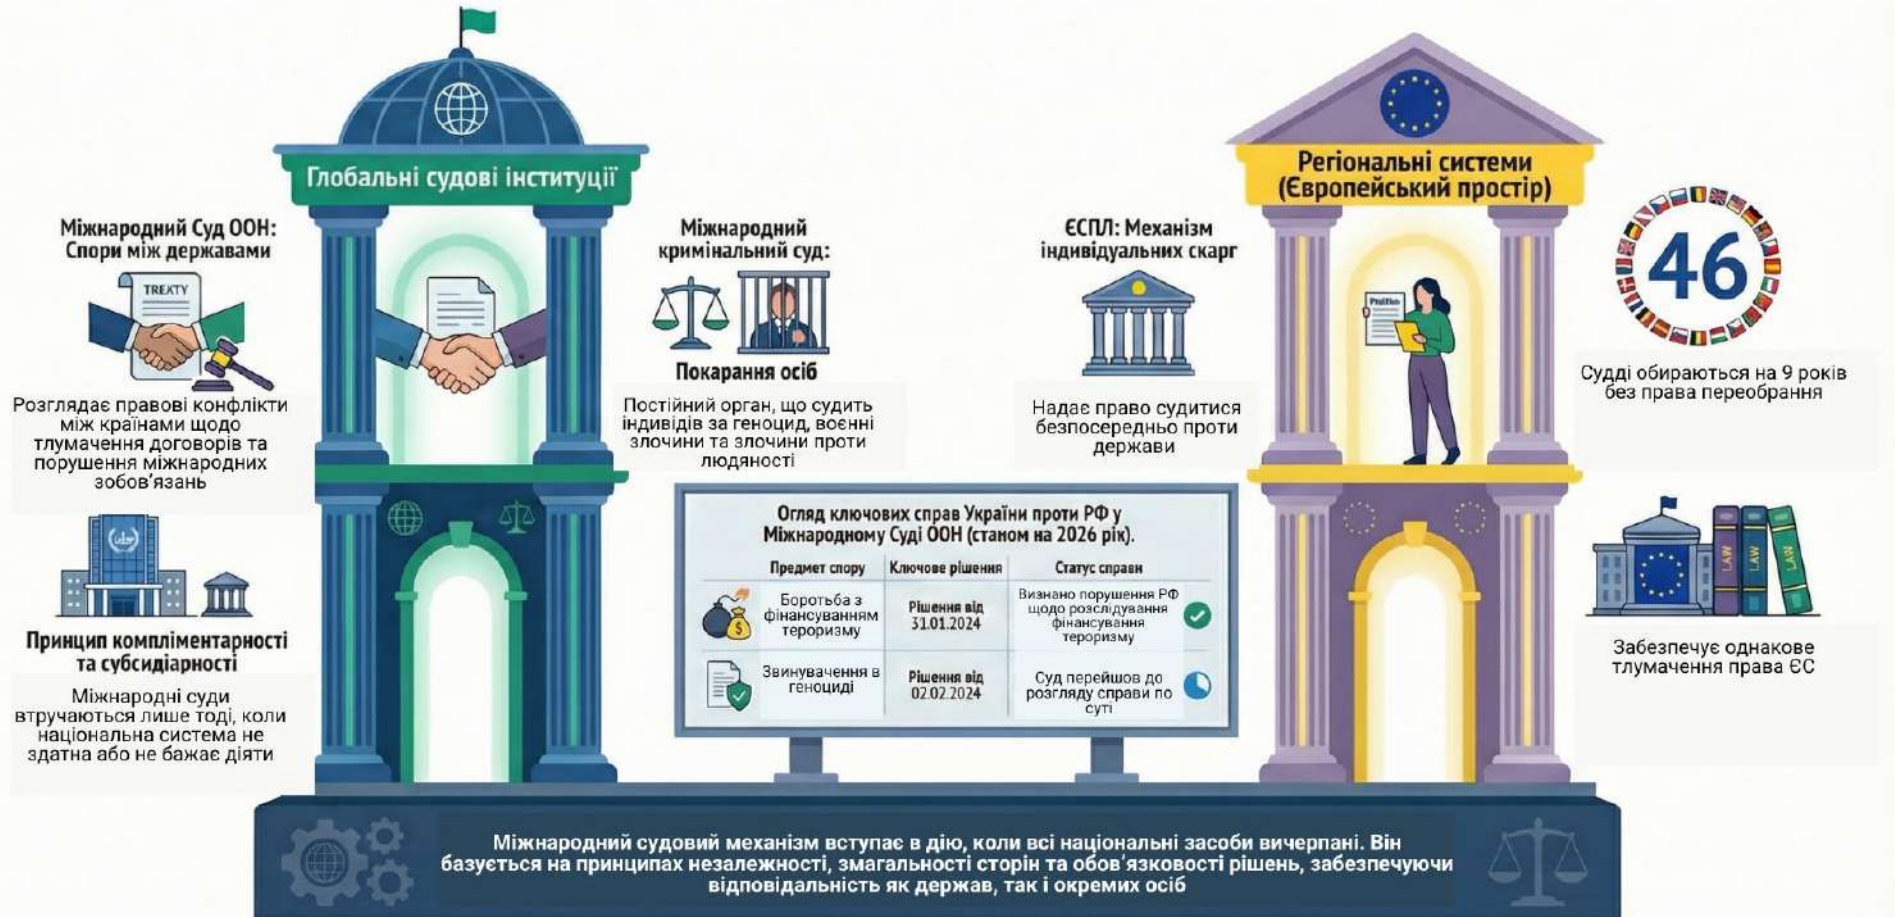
Глобальні судові інституції

Міжнародний Суд ООН: Спори між державами

TREATY

Розглядає правові конфлікти між країнами щодо тлумачення договорів та порушення міжнародних зобов'язань

Принцип компліментарності та субсидіарності

Міжнародні суди втручаються лише тоді, коли національна система не здатна або не бажає діяти

Міжнародний кримінальний суд:

Покарання осіб

Постійний орган, що судить індивідів за геноцид, воєнні злочини та злочини проти людяності

ЄСПЛ: Механізм індивідуальних скарг

Надає право судитися безпосередньо проти держави

Регіональні системи (Європейський простір)

Petition

46

Судді обираються на 9 років без права переобрання

LAW

LAW

LAW

Забезпечує однакове тлумачення права ЄС

Огляд ключових справ України проти РФ у Міжнародному Суді ООН (станом на 2026 рік).

| Предмет спору | Ключове рішення | Статус справи |
|---|---|---|
| Боротьба з фінансуванням тероризму | Рішення від 31.01.2024 | Визнано порушення РФ щодо розслідування фінансування тероризму |
| Звинувачення в геноциді | Рішення від 02.02.2024 | Суд перейшов до розгляду справи по суті |

Міжнародний судовий механізм вступає в дію, коли всі національні засоби вичерпані. Він базується на принципах незалежності, змагальності сторін та обов'язковості рішень, забезпечуючи відповідальність як держав, так і окремих осіб